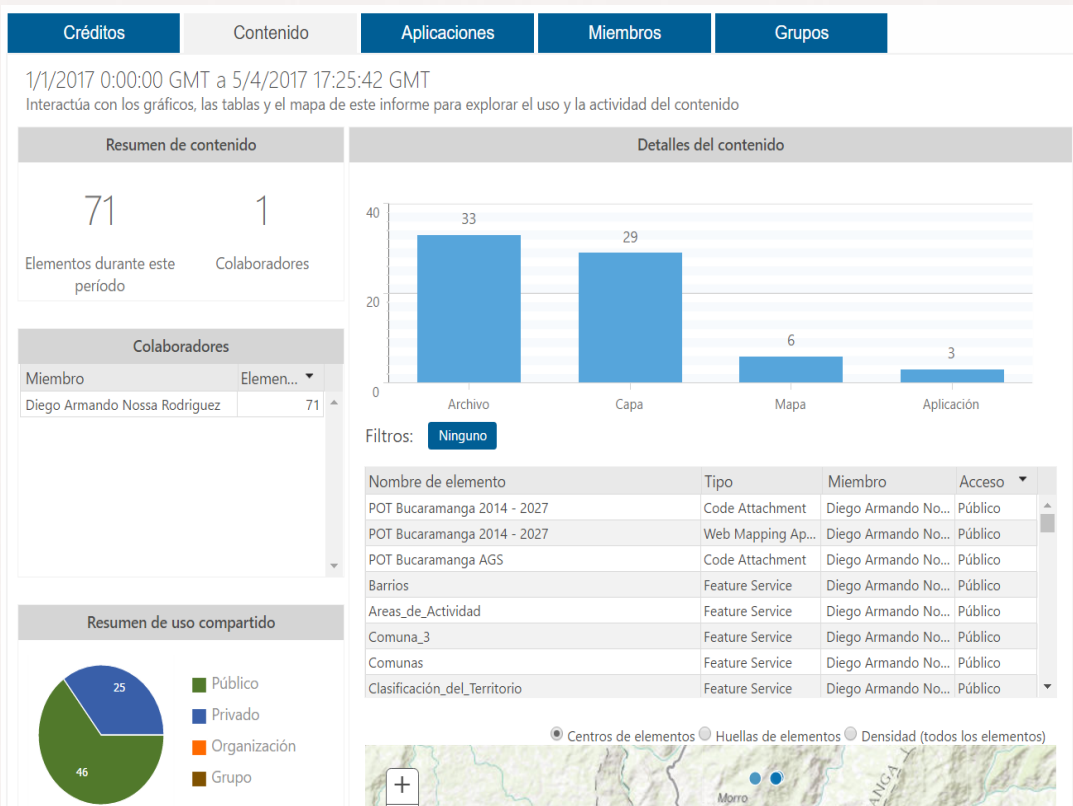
Créditos | Contenido | Aplicaciones | Miembros | Grupos

1/1/2017 0:00:00 GMT a 5/4/2017 17:25:42 GMT
Interactúa con los gráficos, las tablas y el mapa de este informe para explorar el uso y la actividad del contenido

Resumen de contenido

71
Elementos durante este período

1
Colaboradores

Colaboradores

| Miembro | Elemen... |
|---|---|
| Diego Armando Nossa Rodriguez | 71 |

Resumen de uso compartido

25
46
Público
Privado
Organización
Grupo

Detalles del contenido

40
20
0
33
29
6
3
Archivo
Capa
Mapa
Aplicación

Filtros: Ninguno

| Nombre de elemento | Tipo | Miembro | Acceso |
|---|---|---|---|
| POT Bucaramanga 2014 - 2027 | Code Attachment | Diego Armando No... | Público |
| POT Bucaramanga 2014 - 2027 | Web Mapping Ap... | Diego Armando No... | Público |
| POT Bucaramanga AGS | Code Attachment | Diego Armando No... | Público |
| Barrios | Feature Service | Diego Armando No... | Público |
| Areas_de_Actividad | Feature Service | Diego Armando No... | Público |
| Comuna_3 | Feature Service | Diego Armando No... | Público |
| Comunas | Feature Service | Diego Armando No... | Público |
| Clasificación_del_Territorio | Feature Service | Diego Armando No... | Público |

Centros de elementos Huellas de elementos Densidad (todos los elementos)

+
Morro
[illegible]